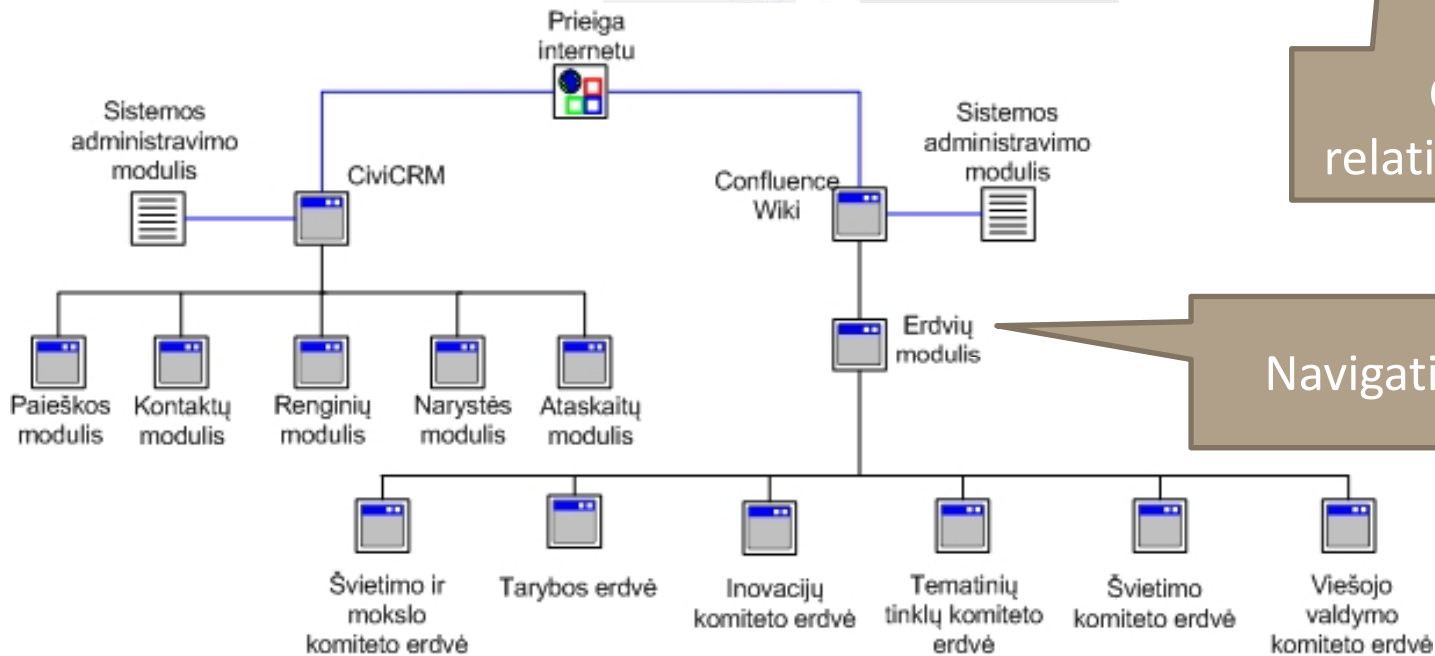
Prieiga internetu

Sistemos administravimo modulis

CiviCRM

Confluence Wiki

Sistemos administravimo modulis

relati

Erdvių modulis

Navigati

Paieškos modulis

Kontaktų modulis

Renginių modulis

Narystės modulis

Ataskaitų modulis

Švietimo ir mokslo komiteto erdvė

Tarybos erdvė

Inovacijų komiteto erdvė

Teminių tinklų komiteto erdvė

Švietimo komiteto erdvė

Viešojo valdymo komiteto erdvė